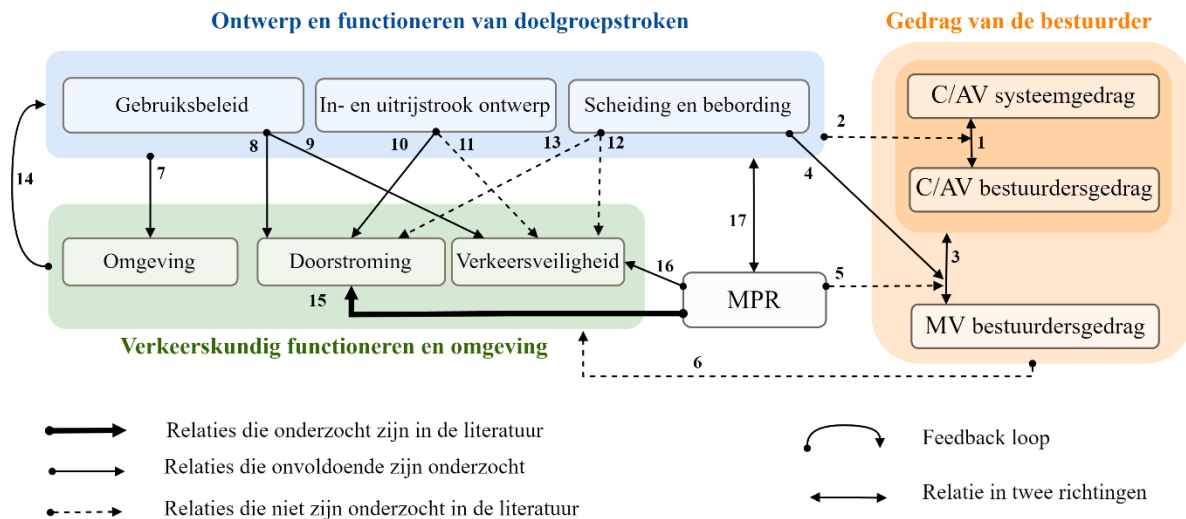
Ontwerp en functioneren van doelgroepstroken

Gedrag van de bestuurder

Gebruiksbeleid

In- en uitrijstrook ontwerp

Scheiding en bebording

C/AV systeemgedrag

1

2

C/AV bestuurdersgedrag

14

7

8

9

10

11

13

12

4

17

3

Omgeving

Doorstroming

Verkeersveiligheid

16

MPR

5

MV bestuurdersgedrag

15

Verkeerskundig functioneren en omgeving

6

Relaties die onderzocht zijn in de literatuur

Relaties die onvoldoende zijn onderzocht

Relaties die niet zijn onderzocht in de literatuur

Feedback loop

Relatie in twee richtingen